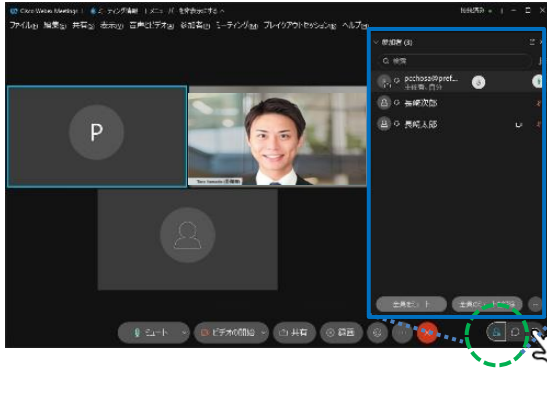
Cisco Webex Meetings

ファイル 編集 共有 表示 音声とビデオ 参加者 ミーティング ブレイクアウトセッション ヘルプ

P

参加者 (3)

検索

pcchosa@pref...
主催者、自分

長崎次郎

長崎太郎

全員ミュート

ミュート

ビデオの開始

共有

録画